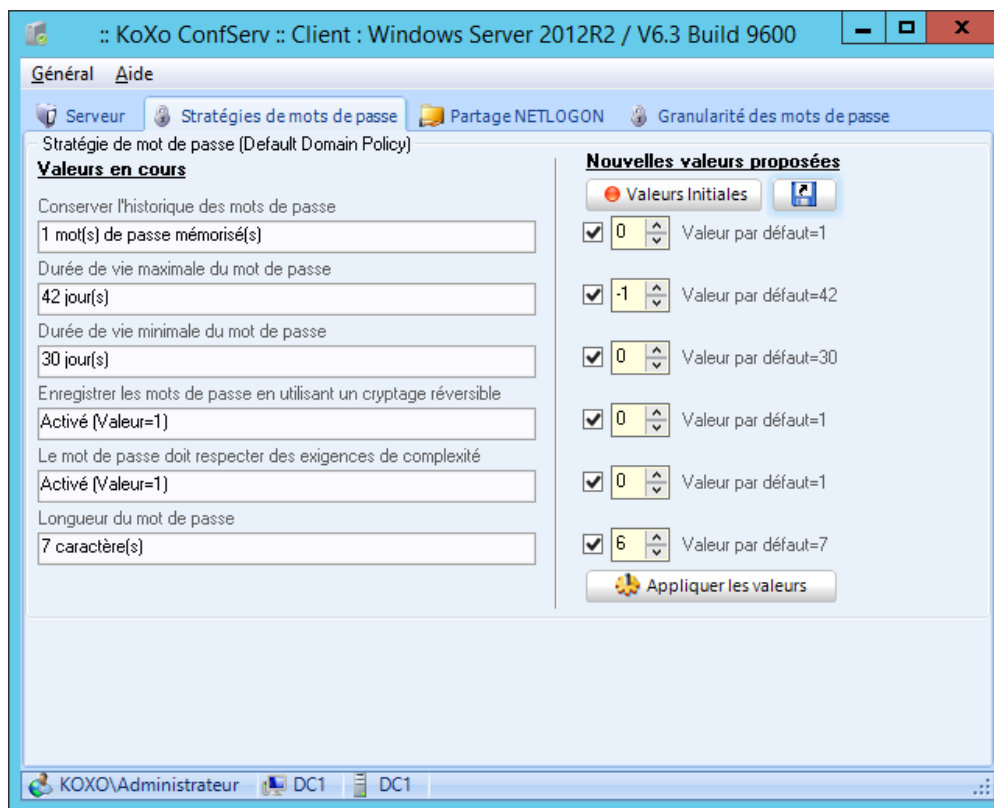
:: KoXo ConfServ :: Client : Windows Server 2012R2 / V6.3 Build 9600

Général Aide

Serveur Stratégies de mots de passe Partage NETLOGON Granularité des mots de passe

Stratégie de mot de passe (Default Domain Policy)

Valeurs en cours

Conserver l'historique des mots de passe
1 mot(s) de passe mémorisé(s)

Durée de vie maximale du mot de passe
42 jour(s)

Durée de vie minimale du mot de passe
30 jour(s)

Enregistrer les mots de passe en utilisant un cryptage réversible
Activé (Valeur=1)

Le mot de passe doit respecter des exigences de complexité
Activé (Valeur=1)

Longueur du mot de passe
7 caractère(s)

Nouvelles valeurs proposées

Valeurs Initiales

0 Valeur par défaut=1

-1 Valeur par défaut=42

0 Valeur par défaut=30

0 Valeur par défaut=1

0 Valeur par défaut=1

6 Valeur par défaut=7

Appliquer les valeurs

KOXO\Administrateur DC1 DC1